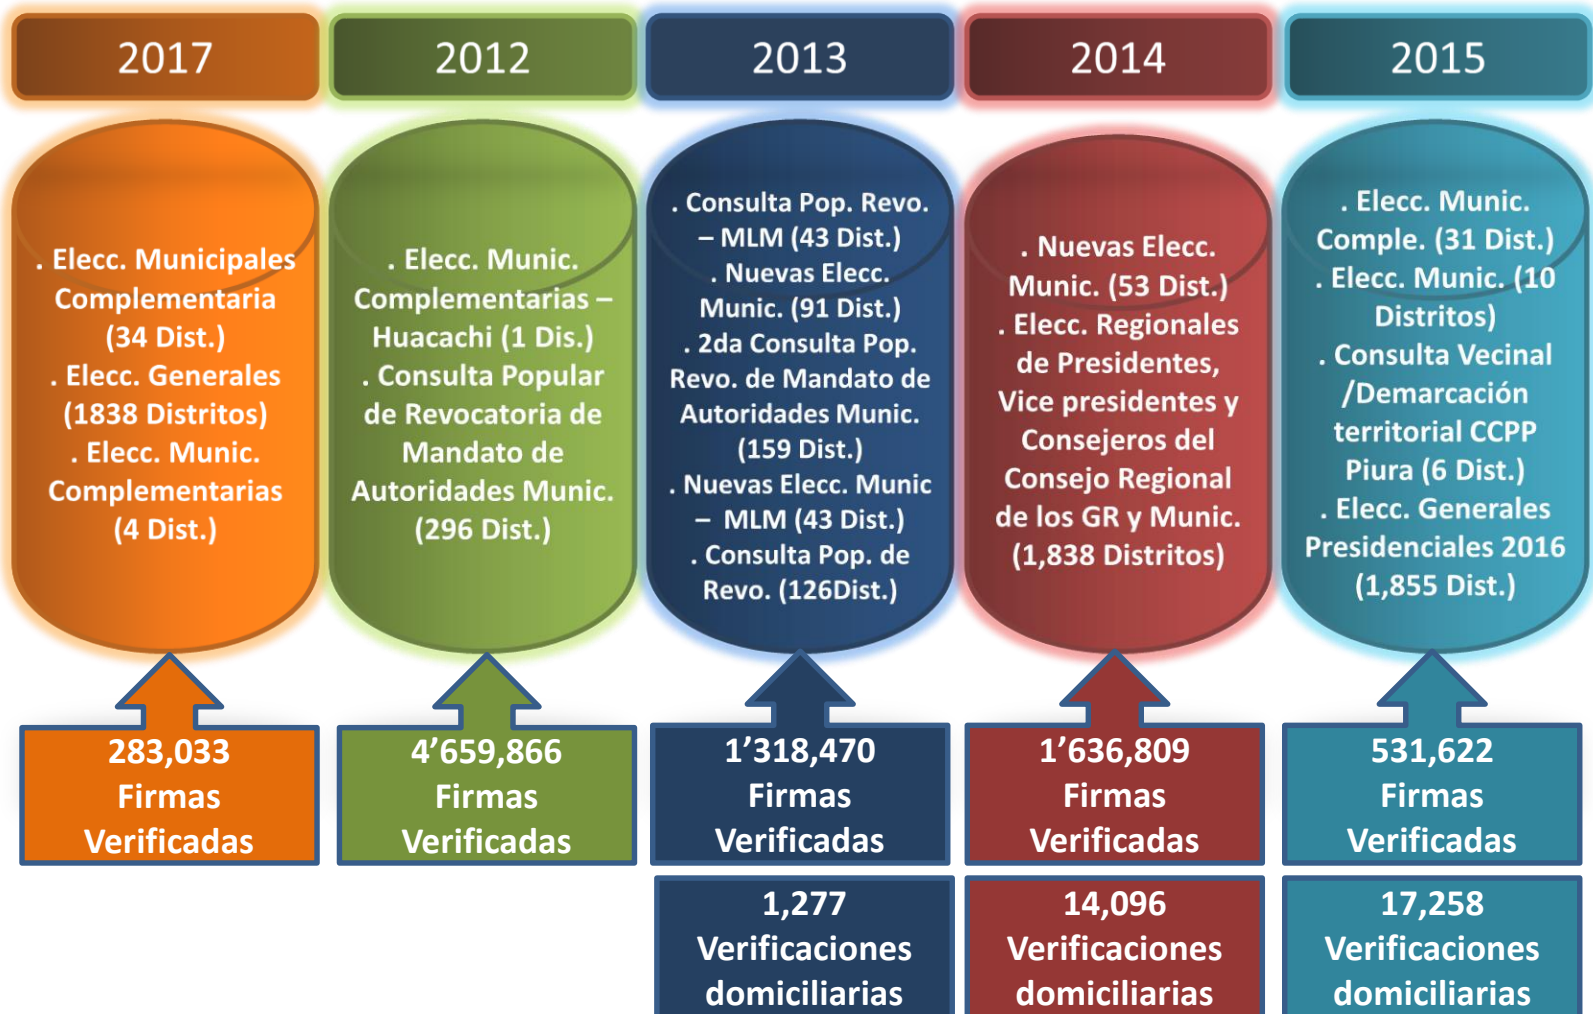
2017

. Elecc. Municipales Complementaria (34 Dist.)
. Elecc. Generales (1838 Distritos)
. Elecc. Munic. Complementarias (4 Dist.)

283,033 Firmas Verificadas

2012

. Elecc. Munic. Complementarias – Huacachi (1 Dis.)
. Consulta Popular de Revocatoria de Mandato de Autoridades Munic. (296 Dist.)

4’659,866 Firmas Verificadas

2013

. Consulta Pop. Revo. – MLM (43 Dist.)
. Nuevas Elecc. Munic. (91 Dist.)
. 2da Consulta Pop. Revo. de Mandato de Autoridades Munic. (159 Dist.)
. Nuevas Elecc. Munic – MLM (43 Dist.)
. Consulta Pop. de Revo. (126Dist.)

1’318,470 Firmas Verificadas

1,277 Verificaciones domiciliarias

2014

. Nuevas Elecc. Munic. (53 Dist.)
. Elecc. Regionales de Presidentes, Vice presidentes y Consejeros del Consejo Regional de los GR y Munic. (1,838 Distritos)

1’636,809 Firmas Verificadas

14,096 Verificaciones domiciliarias

2015

. Elecc. Munic. Comple. (31 Dist.)
. Elecc. Munic. (10 Distritos)
. Consulta Vecinal /Demarcación territorial CCPP Piura (6 Dist.)
. Elecc. Generales Presidenciales 2016 (1,855 Dist.)

531,622 Firmas Verificadas

17,258 Verificaciones domiciliarias